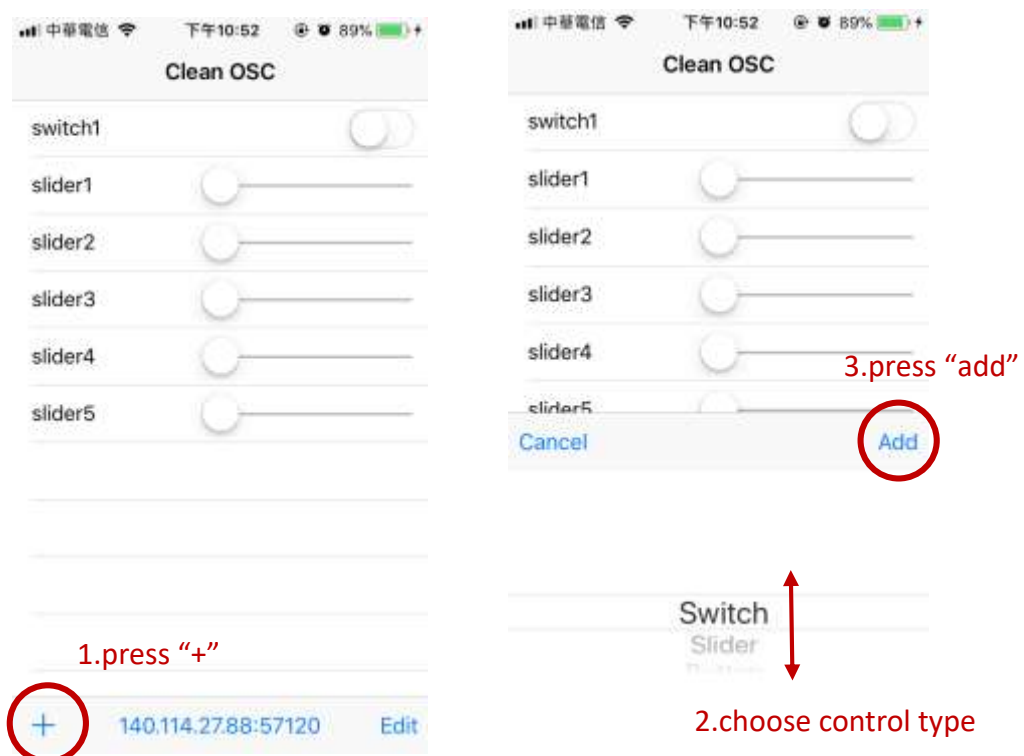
中華電信 下午10:52 89%

Clean OSC

switch1

slider1

slider2

slider3

slider4

slider5

1.press “+”

+ 140.114.27.88:57120 Edit

中華電信 下午10:52 89%

Clean OSC

switch1

slider1

slider2

slider3

slider4

slider5

3.press “add”

Cancel Add

Switch

Slider

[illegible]

2.choose control type